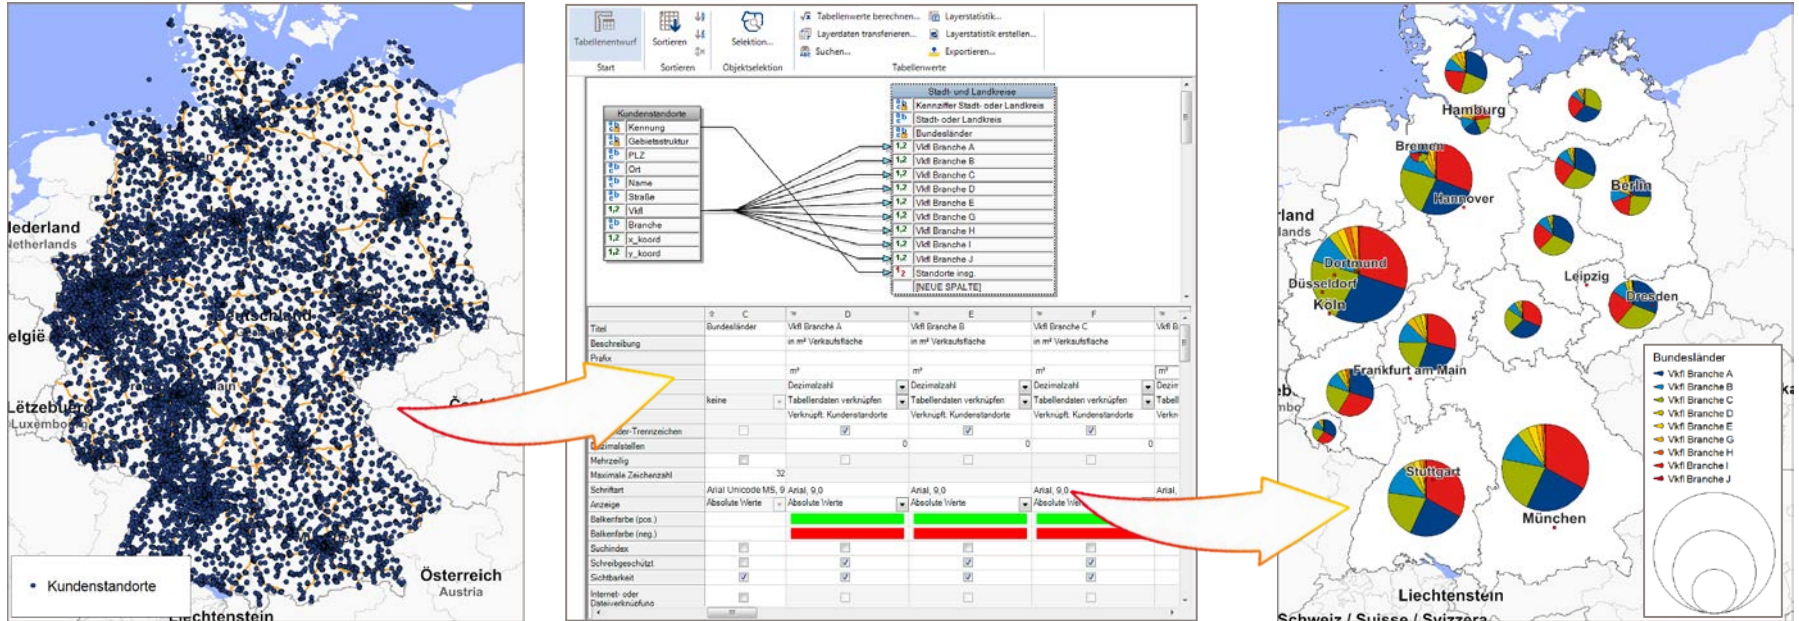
Nederland
Netherlands
België
Lëtzebuerg
Luxembourg
Deutschland
Österreich
Austria
Liechtenstein
• Kundenstandorte

Tabellenentwurf
Sortieren
Selektion...
Tabellenwerte berechnen...
Layerdaten transferieren...
Suchen...
Layerstatistik...
Layerstatistik erstellen...
Exportieren...
Start
Sortieren
Objektselektion
Tabellenwerte

Kundenstandorte
Kennung
Gebietsstruktur
PLZ
Ort
Name
Straße
Vkfl
Branche
x_koord
y_koord

Stadt- und Landkreise
Kennziffer Stadt- oder Landkreis
Stadt- oder Landkreis
Bundesländer
Vkfl Branche A
Vkfl Branche B
Vkfl Branche C
Vkfl Branche D
Vkfl Branche E
Vkfl Branche G
Vkfl Branche H
Vkfl Branche I
Vkfl Branche J
Standorte insg.
[NEUE SPALTE]

| | C | D | E | F | |
|---|---|---|---|---|---|
| Titel | Bundesländer | Vkfl Branche A | Vkfl Branche B | Vkfl Branche C | Vkfl B |
| Beschreibung | | in m² Verkaufsfläche | in m² Verkaufsfläche | in m² Verkaufsfläche | |
| Präfix | | | | | |
| | | m² | m² | m² | m² |
| | | Dezimalzahl | Dezimalzahl | Dezimalzahl | Dezim |
| | keine | Tabellendaten verknüpfen | Tabellendaten verknüpfen | Tabellendaten verknüpfen | Tabell |
| | | Verknüpft: Kundenstandorte | Verknüpft: Kundenstandorte | Verknüpft: Kundenstandorte | Verkn |
| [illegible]der-Trennzeichen | | | | | |
| Dezimalstellen | | 0 | 0 | 0 | |
| Mehrzeilig | | | | | |
| Maximale Zeichenzahl | 32 | | | | |
| Schriftart | Arial Unicode MS, 9 | Arial, 9,0 | Arial, 9,0 | Arial, 9,0 | Arial, |
| Anzeige | Absolute Werte | Absolute Werte | Absolute Werte | Absolute We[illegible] | |
| Balkenfarbe (pos.) | | | | | |
| Balkenfarbe (neg.) | | | | | |
| Suchindex | | | | | |
| Schreibgeschützt | | | | | |
| Sichtbarkeit | | | | | |
| Internet- oder Dateiverknüpfung | | | | | |

Hamburg
Bremen
Hannover
Berlin
Dortmund
Düsseldorf
Köln
Leipzig
Dresden
Frankfurt am Main
Stuttgart
München
Liechtenstein
Schweiz / Suisse / Svizzera
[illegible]rland
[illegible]lands

Bundesländer
Vkfl Branche A
Vkfl Branche B
Vkfl Branche C
Vkfl Branche D
Vkfl Branche E
Vkfl Branche G
Vkfl Branche H
Vkfl Branche I
Vkfl Branche J